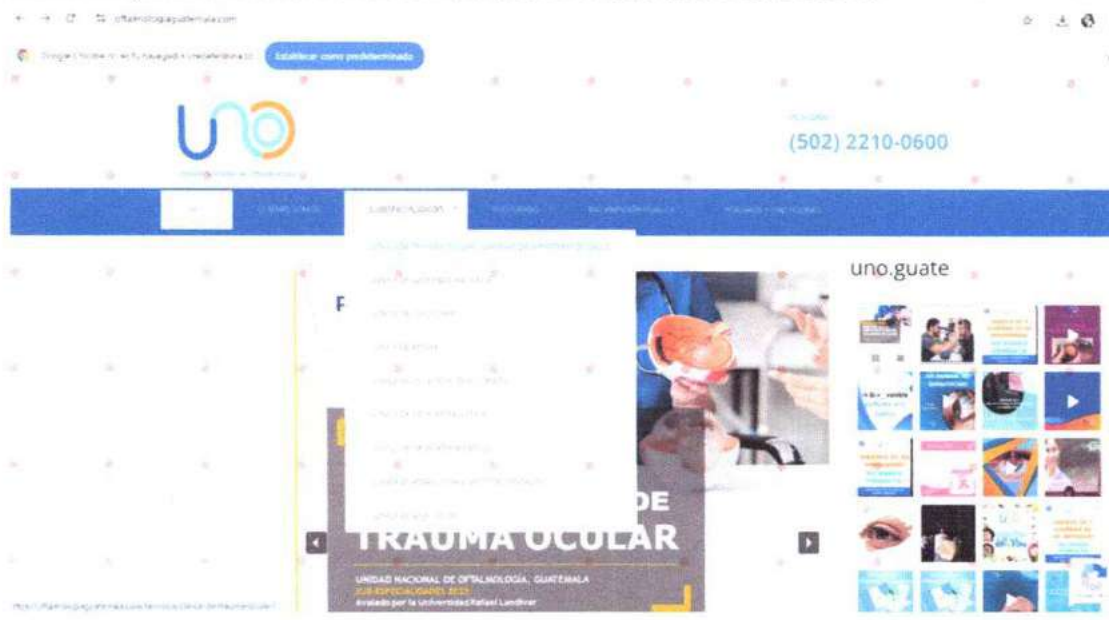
oftalmologiaguatemala.com

Google Chrome no es tu navegador predeterminado  Establecer como predeterminado

(502) 2210-0600

SUBESPECIALIDADES

uno.guate

F

DE
TRAUMA OCULAR

UNIDAD NACIONAL DE OFTALMOLOGÍA, GUATEMALA
SUB-ESPECIALIDADES 2023
Avalado por la Universidad Rafael Landívar